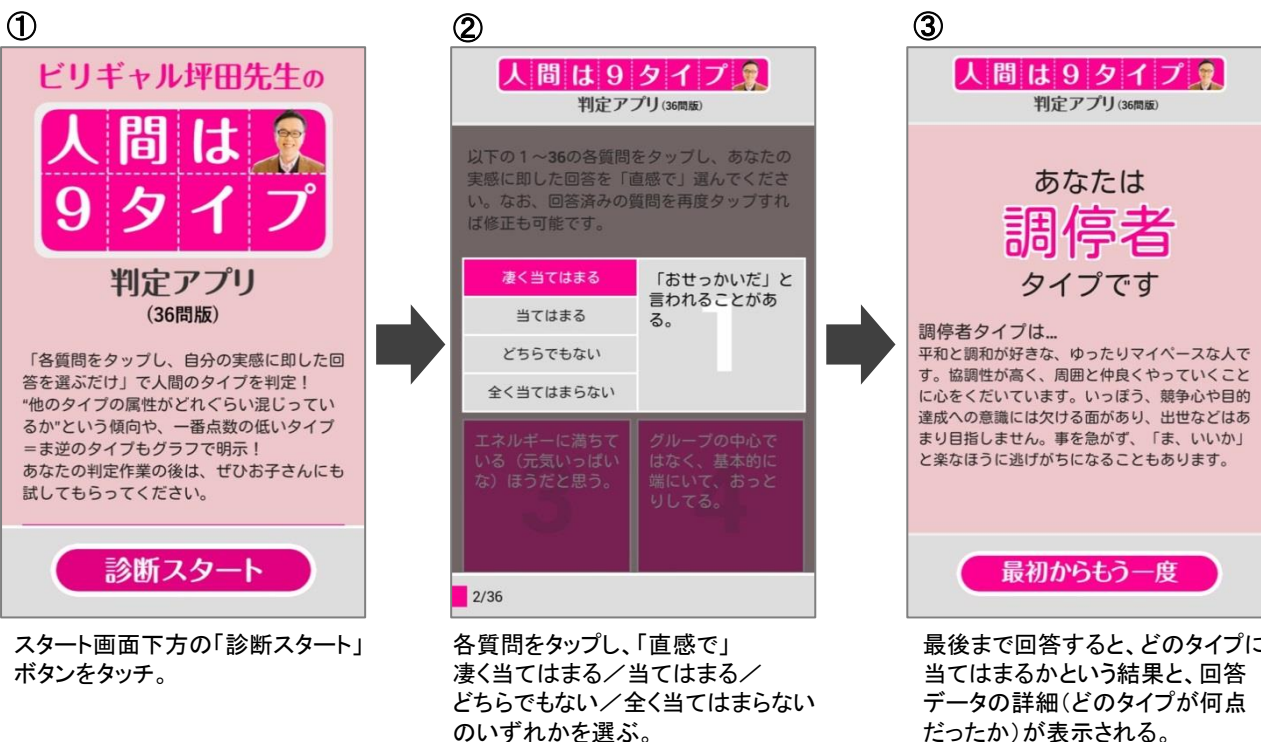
①

ビリギャル坪田先生の

人間は9タイプ

判定アプリ
(36問版)

「各質問をタップし、自分の実感に即した回答を選ぶだけ」で人間のタイプを判定！
"他のタイプの属性がどれぐらい混じっているか"という傾向や、一番点数の低いタイプ＝ま逆のタイプもグラフで明示！
あなたの判定作業の後は、ぜひお子さんにも試してもらってください。

診断スタート

スタート画面下方の「診断スタート」ボタンをタッチ。

②

人間は9タイプ
判定アプリ(36問版)

以下の1～36の各質問をタップし、あなたの実感に即した回答を「直感で」選んでください。なお、回答済みの質問を再度タップすれば修正も可能です。

凄く当てはまる
当てはまる
どちらでもない
全く当てはまらない

「おせっかいだ」と言われることがある。
1

エネルギーに満ちている（元気いっぱいな）ほうだと思う。
3

グループの中心ではなく、基本的に端にいて、おっとりしてる。
4

2/36

各質問をタップし、「直感で」凄く当てはまる／当てはまる／どちらでもない／全く当てはまらないのいずれかを選ぶ。

③

人間は9タイプ
判定アプリ(36問版)

あなたは
調停者
タイプです

調停者タイプは…
平和と調和が好きな、ゆったりマイペースな人です。協調性が高く、周囲と仲良くやっていくことに心をくだいています。いっぽう、競争心や目的達成への意識には欠ける面があり、出世などはあまり目指しません。事を急がず、「ま、いいか」と楽なほうに逃げがちになることもあります。

最初からもう一度

最後まで回答すると、どのタイプに当てはまるかという結果と、回答データの詳細（どのタイプが何点だったか）が表示される。